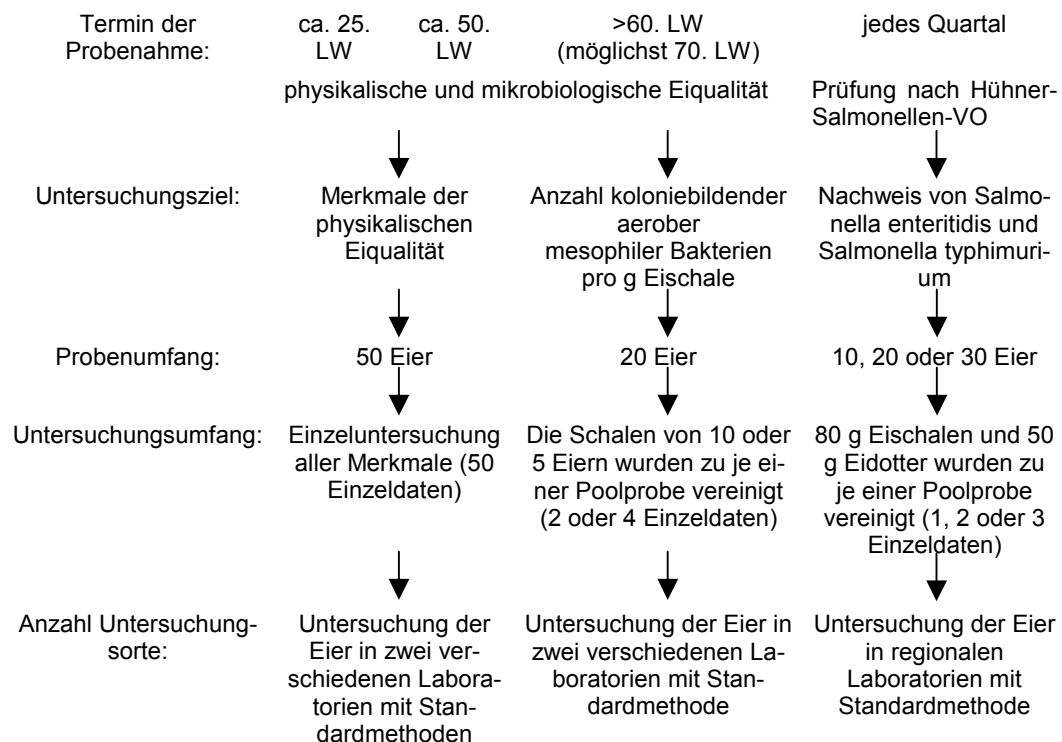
| | | | | |
|---|---|---|---|---|
| Termin der Probenahme: | ca. 25. LW | ca. 50. LW | >60. LW (möglichst 70. LW) | jedes Quartal |

physikalische und mikrobiologische Eiqualität

Prüfung nach Hühner-Salmonellen-VO

| | | | |
|---|---|---|---|
| Untersuchungsziel: | Merkmale der physikalischen Eiqualität | Anzahl koloniebildender aerober mesophiler Bakterien pro g Eischale | Nachweis von Salmonella enteritidis und Salmonella typhimurium |
| Probenumfang: | 50 Eier | 20 Eier | 10, 20 oder 30 Eier |
| Untersuchungsumfang: | Einzeluntersuchung aller Merkmale (50 Einzeldaten) | Die Schalen von 10 oder 5 Eiern wurden zu je einer Poolprobe vereinigt (2 oder 4 Einzeldaten) | 80 g Eischalen und 50 g Eidotter wurden zu je einer Poolprobe vereinigt (1, 2 oder 3 Einzeldaten) |
| Anzahl Untersuchungsorte: | Untersuchung der Eier in zwei verschiedenen Laboratorien mit Standardmethoden | Untersuchung der Eier in zwei verschiedenen Laboratorien mit Standardmethode | Untersuchung der Eier in regionalen Laboratorien mit Standardmethode |